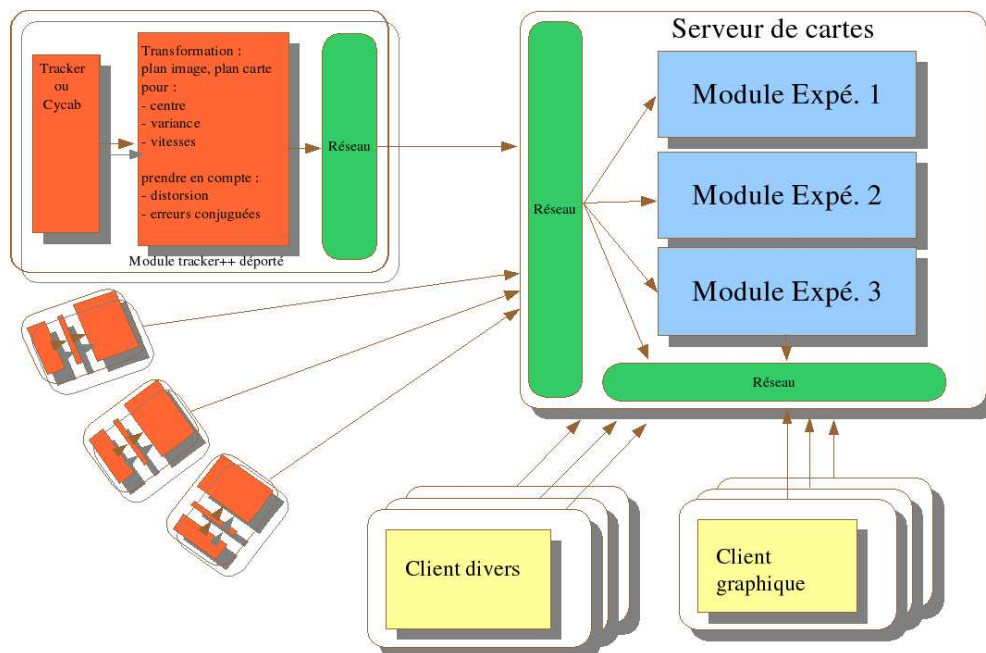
Tracker
ou
Cycab

Transformation :
plan image, plan carte
pour :
- centre
- variance
- vitesses

prendre en compte :
- distorsion
- erreurs conjuguées

Réseau

Module tracker++ déporté

Serveur de cartes

Réseau

Module Expé. 1

Module Expé. 2

Module Expé. 3

Réseau

Client divers

Client
graphique